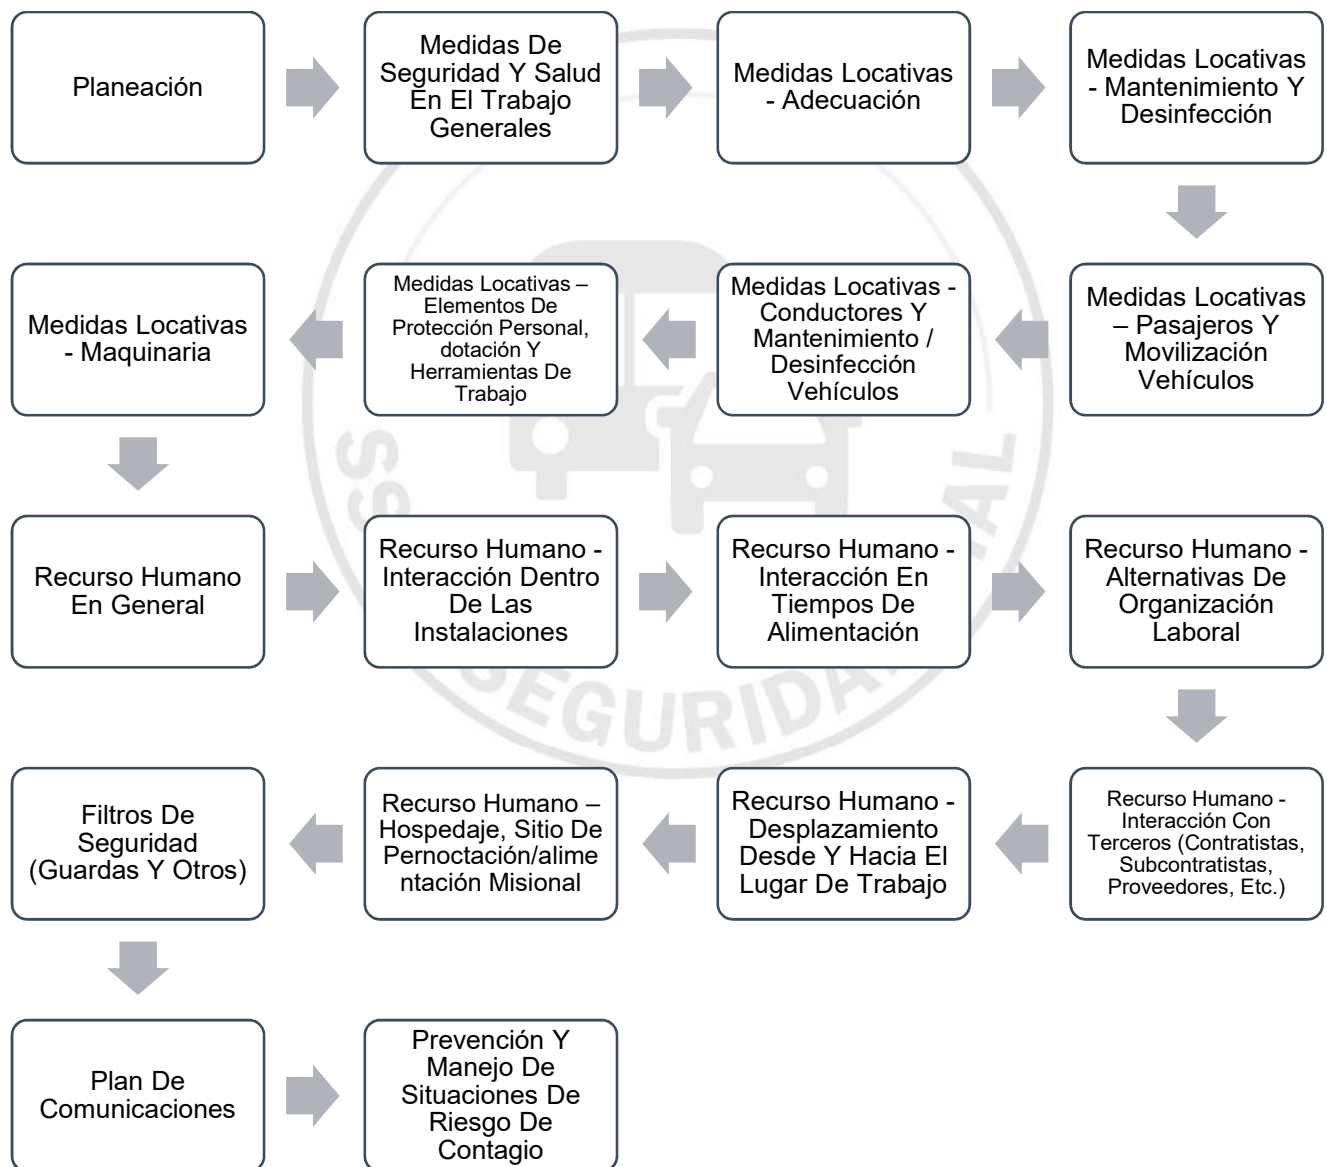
Planeación

Medidas De Seguridad Y Salud En El Trabajo Generales

Medidas Locativas - Adecuación

Medidas Locativas - Mantenimiento Y Desinfección

Medidas Locativas – Pasajeros Y Movilización Vehículos

Medidas Locativas - Conductores Y Mantenimiento / Desinfección Vehículos

Medidas Locativas – Elementos De Protección Personal, dotación Y Herramientas De Trabajo

Medidas Locativas - Maquinaria

Recurso Humano En General

Recurso Humano - Interacción Dentro De Las Instalaciones

Recurso Humano - Interacción En Tiempos De Alimentación

Recurso Humano - Alternativas De Organización Laboral

Recurso Humano - Interacción Con Terceros (Contratistas, Subcontratistas, Proveedores, Etc.)

Recurso Humano - Desplazamiento Desde Y Hacia El Lugar De Trabajo

Recurso Humano – Hospedaje, Sitio De Pernoctación/alimentación Misional

Filtros De Seguridad (Guardas Y Otros)

Plan De Comunicaciones

Prevención Y Manejo De Situaciones De Riesgo De Contagio

SEGURIDAD VIAL